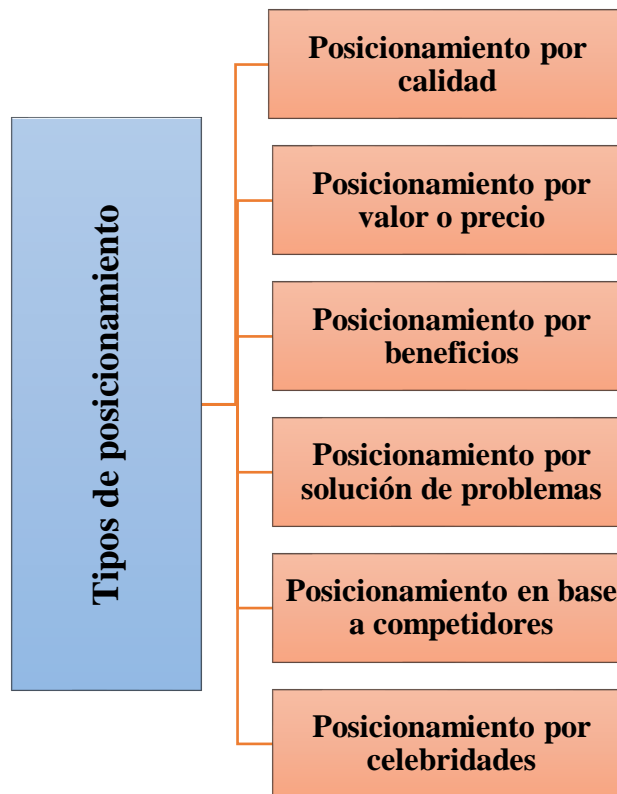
Tipos de posicionamiento

Posicionamiento por calidad

Posicionamiento por valor o precio

Posicionamiento por beneficios

Posicionamiento por solución de problemas

Posicionamiento en base a competidores

Posicionamiento por celebridades